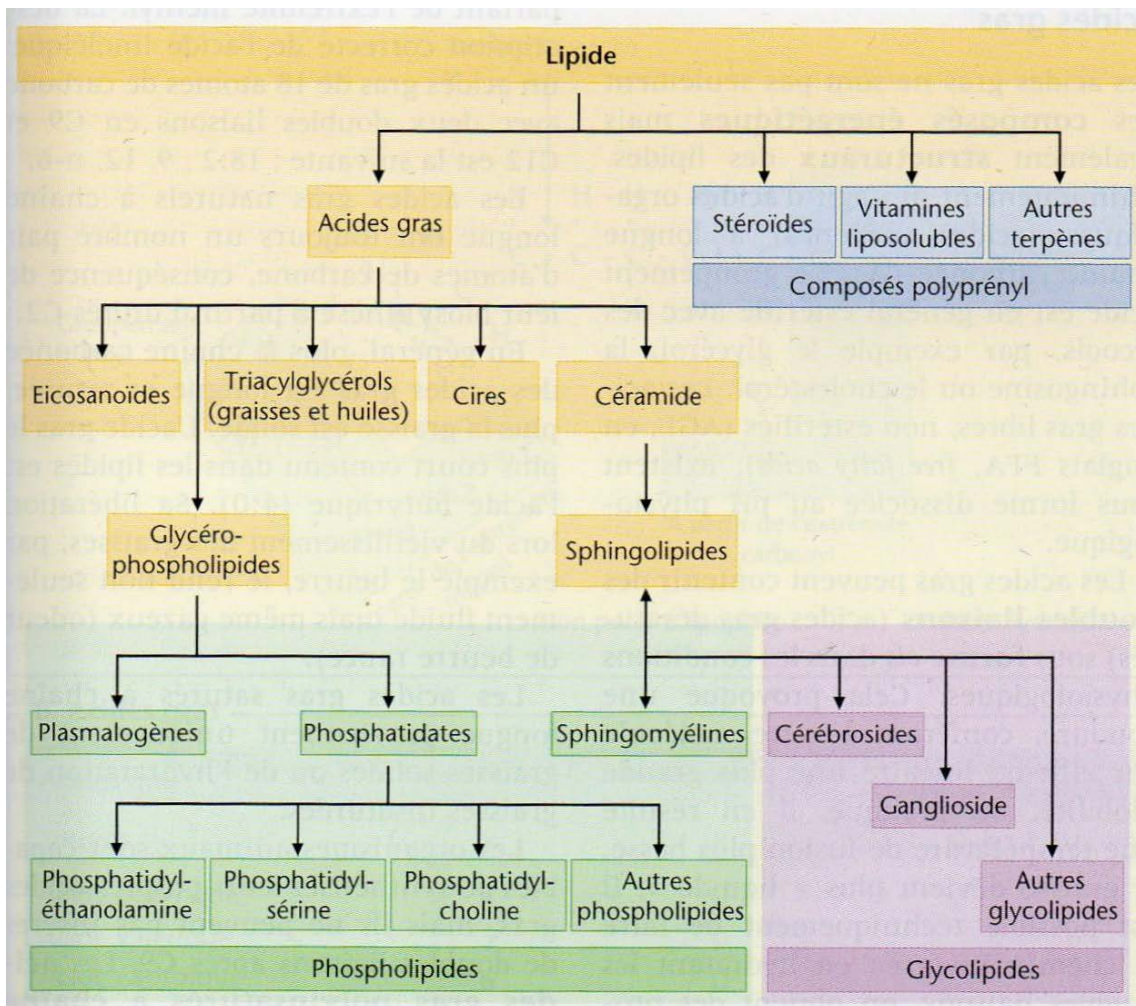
Lipide

Acides gras

Stéroïdes

Vitamines liposolubles

Autres terpènes

Composés polyprényl

Eicosanoïdes

Triacylglycérols (graisses et huiles)

Cires

Céramide

Glycéro-phospholipides

Sphingolipides

Plasmalogènes

Phosphatidates

Sphingomyélines

Cérébrosides

Ganglioside

Phosphatidyl-éthanolamine

Phosphatidyl-sérine

Phosphatidyl-choline

Autres phospholipides

Autres glycolipides

Phospholipides

Glycolipides